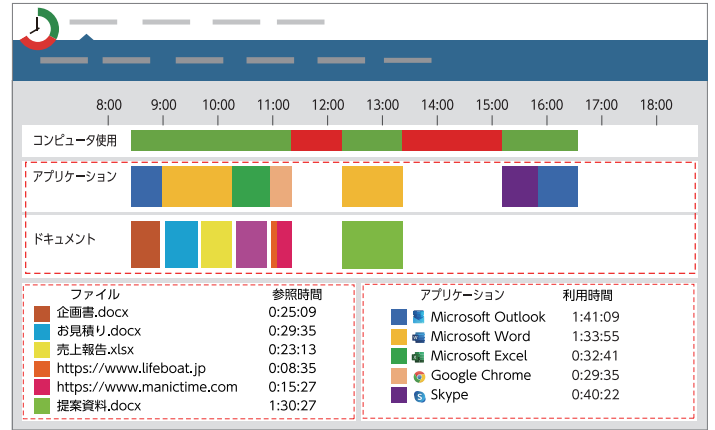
8:00 9:00 10:00 11:00 12:00 13:00 14:00 15:00 16:00 17:00 18:00

コンピュータ使用

アプリケーション

ドキュメント

| ファイル | 参照時間 |
|---|---|
| 企画書.docx | 0:25:09 |
| お見積り.docx | 0:29:35 |
| 売上報告.xlsx | 0:23:13 |
| https://www.lifeboat.jp | 0:08:35 |
| https://www.manictime.com | 0:15:27 |
| 提案資料.docx | 1:30:27 |

| アプリケーション | 利用時間 |
|---|---|
| Microsoft Outlook | 1:41:09 |
| Microsoft Word | 1:33:55 |
| Microsoft Excel | 0:32:41 |
| Google Chrome | 0:29:35 |
| Skype | 0:40:22 |